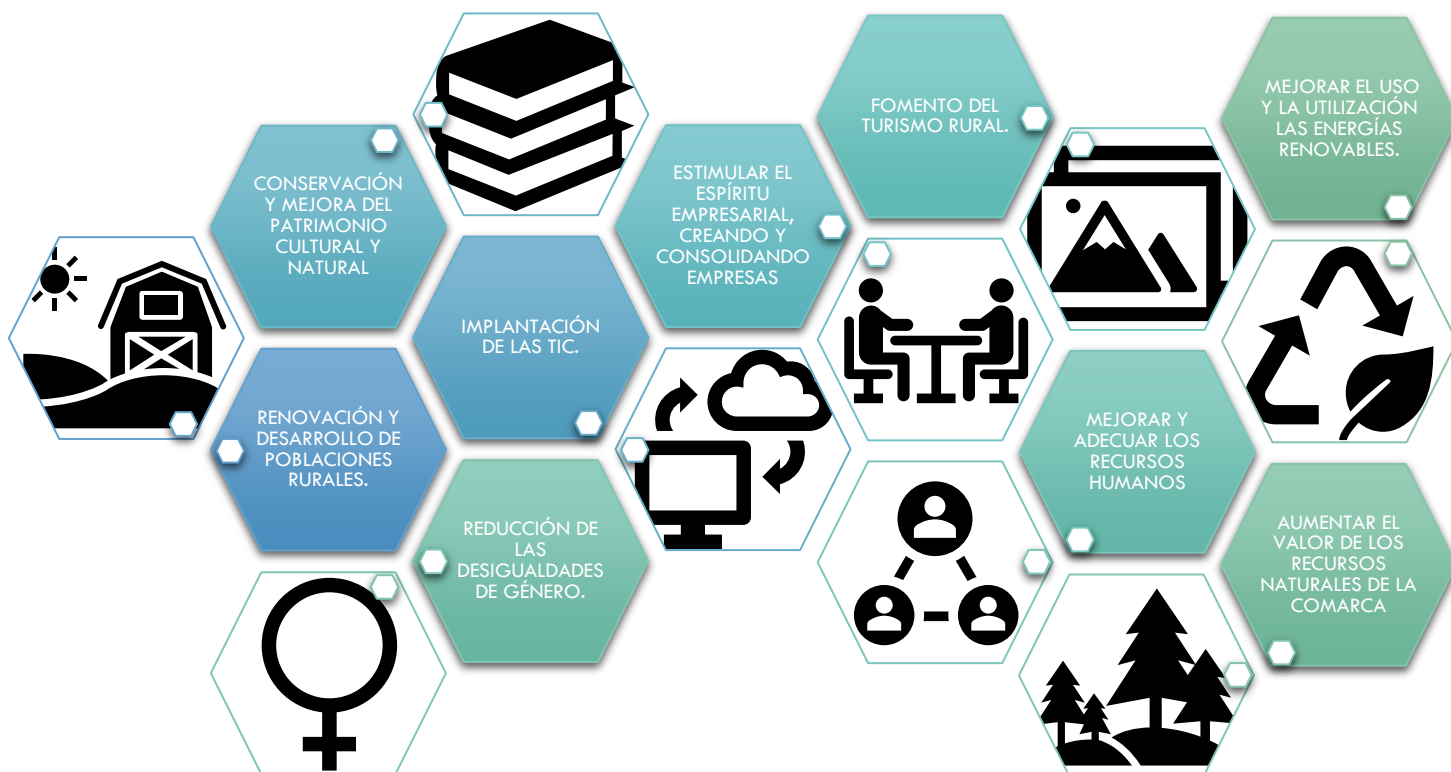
CONSERVACIÓN Y MEJORA DEL PATRIMONIO CULTURAL Y NATURAL

RENOVACIÓN Y DESARROLLO DE POBLACIONES RURALES.

IMPLANTACIÓN DE LAS TIC.

REDUCCIÓN DE LAS DESIGUALDADES DE GÉNERO.

ESTIMULAR EL ESPÍRITU EMPRESARIAL, CREANDO Y CONSOLIDANDO EMPRESAS

FOMENTO DEL TURISMO RURAL.

MEJORAR Y ADECUAR LOS RECURSOS HUMANOS

MEJORAR EL USO Y LA UTILIZACIÓN LAS ENERGÍAS RENOVABLES.

AUMENTAR EL VALOR DE LOS RECURSOS NATURALES DE LA COMARCA